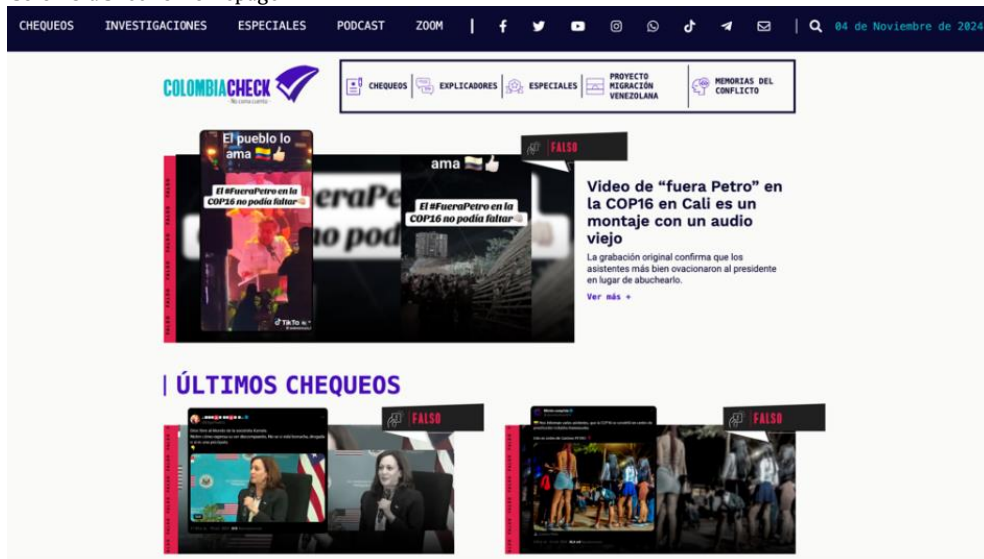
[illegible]

CHEQUEOS INVESTIGACIONES ESPECIALES PODCAST ZOOM | 04 de Noviembre de 2024

COLOMBIACHECK
No come cuento

CHEQUEOS EXPLICADORES ESPECIALES PROYECTO MIGRACIÓN VENEZOLANA MEMORIAS DEL CONFLICTO

El pueblo lo ama

El #FueraPetro en la COP16 no podía faltar

ama

El #FueraPetro en la COP16 no podía faltar

TikTok

FALSO

Video de "fuera Petro" en la COP16 en Cali es un montaje con un audio viejo

La grabación original confirma que los asistentes más bien ovacionaron al presidente en lugar de abuchearlo.

Ver más +

| ÚLTIMOS CHEQUEOS

FALSO

FALSO